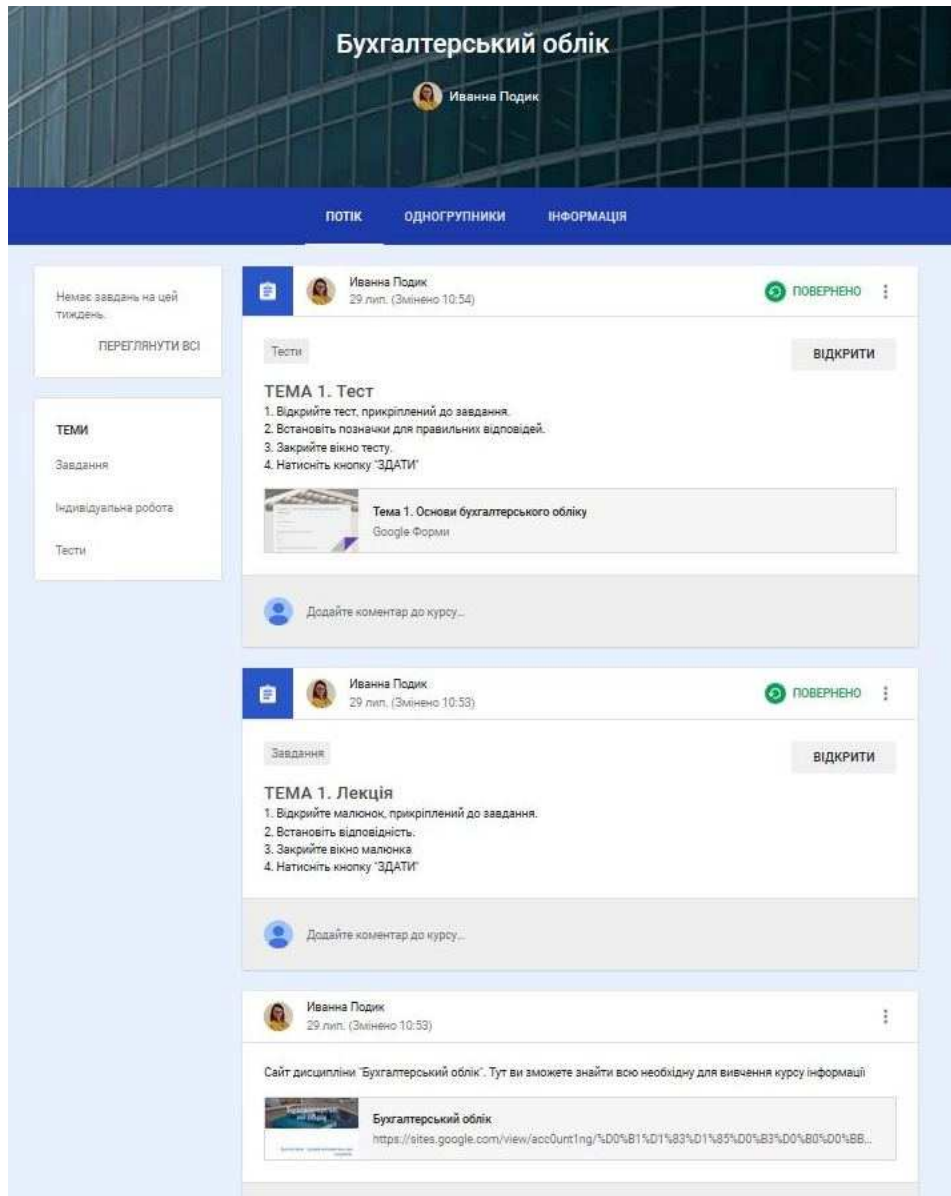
Бухгалтерський облік

Иванна Подик

ПОТІК ОДНОГРУПНИКИ ІНФОРМАЦІЯ

Немає завдань на цей тиждень.

ПЕРЕГЛЯНУТИ ВСІ

ТЕМИ

Завдання

Індивідуальна робота

Тести

Иванна Подик
29 лип. (Змінено 10:54)

ПОВЕРНЕНО

Тести

ВІДКРИТИ

ТЕМА 1. Тест
1. Відкрийте тест, прикріплений до завдання.
2. Встановіть позначки для правильних відповідей.
3. Закрийте вікно тесту.
4. Натисніть кнопку "ЗДАТИ"

Тема 1. Основи бухгалтерського обліку
Google Форми

Додайте коментар до курсу...

Иванна Подик
29 лип. (Змінено 10:53)

ПОВЕРНЕНО

Завдання

ВІДКРИТИ

ТЕМА 1. Лекція
1. Відкрийте малюнок, прикріплений до завдання.
2. Встановіть відповідність.
3. Закрийте вікно малюнка
4. Натисніть кнопку "ЗДАТИ"

Додайте коментар до курсу...

Иванна Подик
29 лип. (Змінено 10:53)

Сайт дисципліни "Бухгалтерський облік". Тут ви зможете знайти всю необхідну для вивчення курсу інформації

Бухгалтерський облік
https://sites.google.com/view/acc0unt1ng/%D0%B1%D1%83%D1%85%D0%B3%D0%B0%D0%BB...